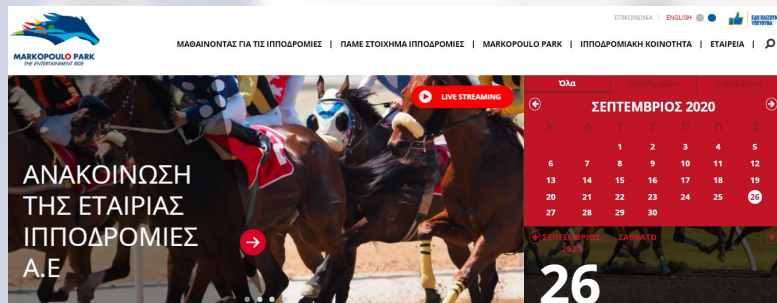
MARKOPOULO PARK
THE ENTERTAINMENT RIDE

ΕΠΙΚΟΙΝΩΝΙΑ | ENGLISH

ΜΑΘΑΙΝΟΝΤΑΣ ΓΙΑ ΤΙΣ ΙΠΠΟΔΡΟΜΙΕΣ | ΠΑΜΕ ΣΤΟΙΧΗΜΑ ΙΠΠΟΔΡΟΜΙΕΣ | MARKOPOULO PARK | ΙΠΠΟΔΡΟΜΙΑΚΗ ΚΟΙΝΟΤΗΤΑ | ΕΤΑΙΡΕΙΑ |

LIVE STREAMING

ΑΝΑΚΟΙΝΩΣΗ ΤΗΣ ΕΤΑΙΡΙΑΣ ΙΠΠΟΔΡΟΜΙΕΣ Α.Ε

Όλα | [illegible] | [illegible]

ΣΕΠΤΕΜΒΡΙΟΣ 2020

| Κ | Δ | Τ | Τ | Π | Π | Σ |
|---|---|---|---|---|---|---|
| | | 1 | 2 | 3 | 4 | 5 |
| 6 | 7 | 8 | 9 | 10 | 11 | 12 |
| 13 | 14 | 15 | 16 | 17 | 18 | 19 |
| 20 | 21 | 22 | 23 | 24 | 25 | 26 |
| 27 | 28 | 29 | 30 | | | |

ΣΕΠΤΕΜΒΡΙΟΣ 2020 ΣΑΒΒΑΤΟ

26